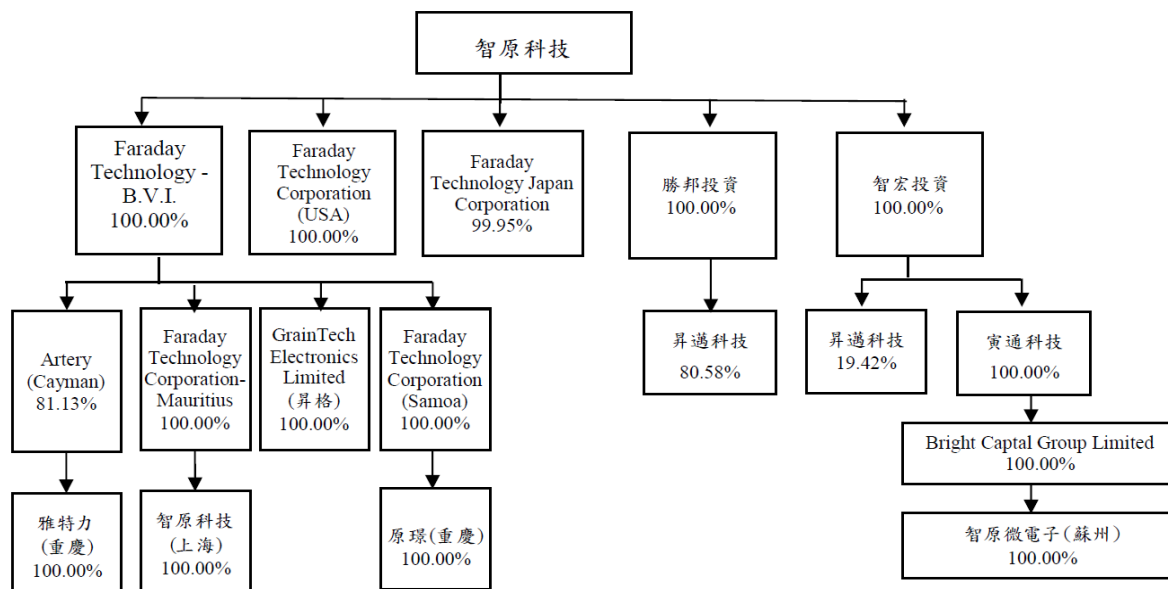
智原科技

Faraday Technology - B.V.I. 100.00%

Faraday Technology Corporation (USA) 100.00%

Faraday Technology Japan Corporation 99.95%

勝邦投資 100.00%

智宏投資 100.00%

Artery (Cayman) 81.13%

Faraday Technology Corporation-Mauritius 100.00%

GrainTech Electronics Limited (昇格) 100.00%

Faraday Technology Corporation (Samoa) 100.00%

昇邁科技 80.58%

昇邁科技 19.42%

寅通科技 100.00%

Bright Captal Group Limited 100.00%

雅特力 (重慶) 100.00%

智原科技 (上海) 100.00%

原璟(重慶) 100.00%

智原微電子(蘇州) 100.00%